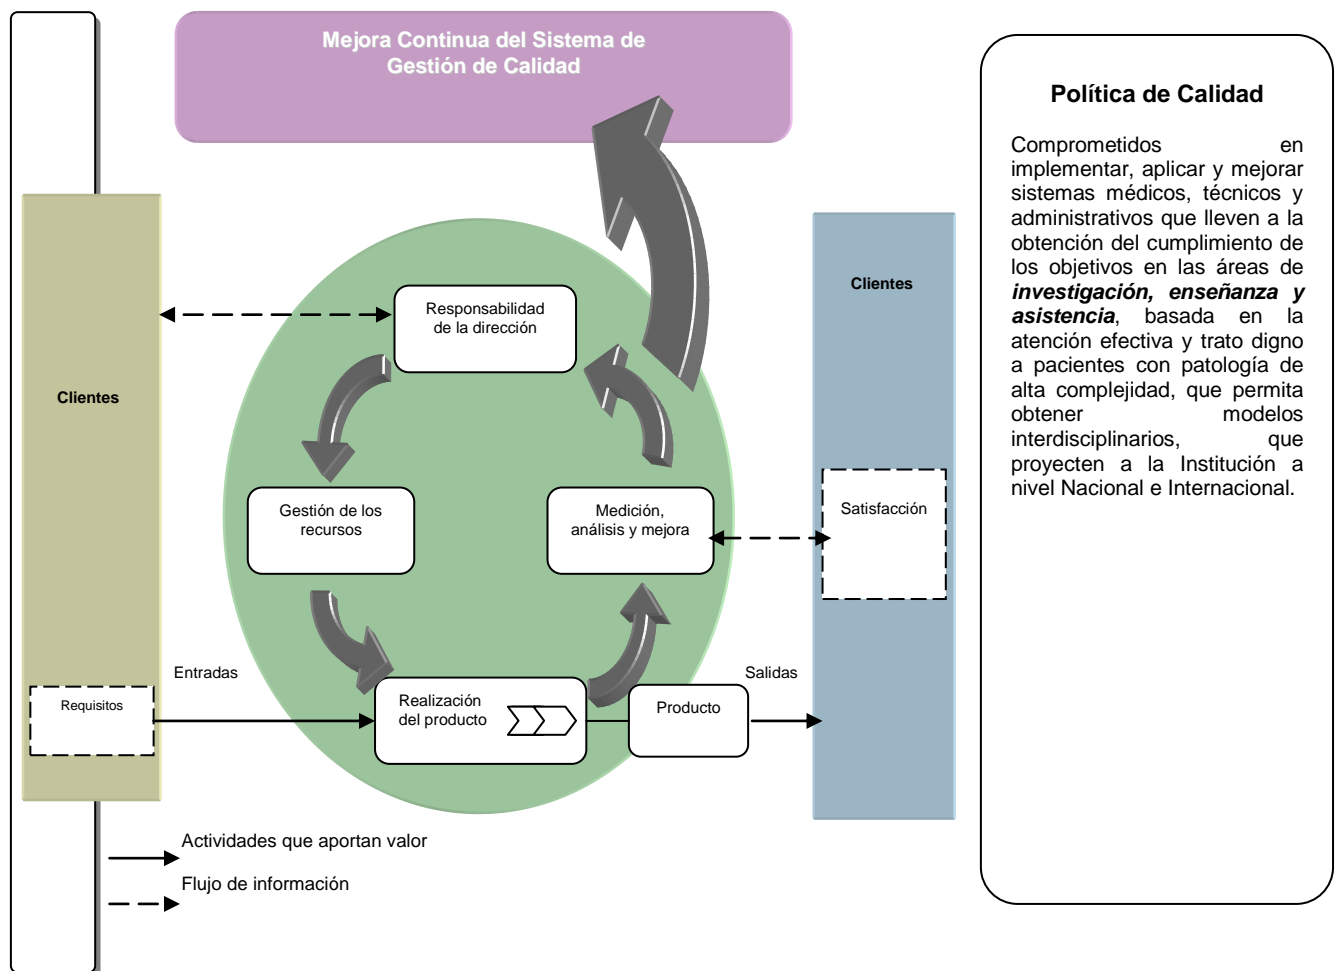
Mejora Continua del Sistema de Gestión de Calidad

Clientes

Responsabilidad de la dirección

Gestión de los recursos

Medición, análisis y mejora

Realización del producto

Producto

Clientes

Satisfacción

Requisitos

Entradas

Salidas

Actividades que aportan valor

Flujo de información

Política de Calidad

Comprometidos en implementar, aplicar y mejorar sistemas médicos, técnicos y administrativos que lleven a la obtención del cumplimiento de los objetivos en las áreas de ***investigación, enseñanza y asistencia***, basada en la atención efectiva y trato digno a pacientes con patología de alta complejidad, que permita obtener modelos interdisciplinarios, que proyecten a la Institución a nivel Nacional e Internacional.